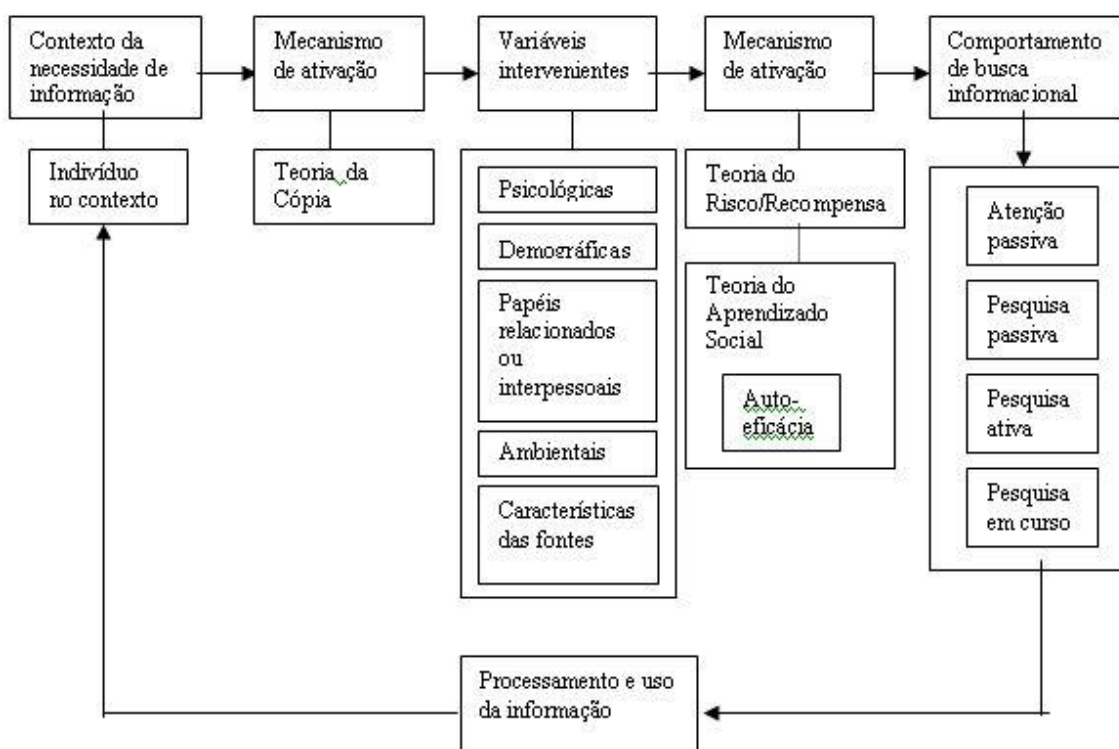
Contexto da necessidade de informação

Indivíduo no contexto

Mecanismo de ativação

Teoria da Cópia

Variáveis intervenientes

Psicológicas

Demográficas

Papéis relacionados ou interpessoais

Ambientais

Características das fontes

Mecanismo de ativação

Teoria do Risco/Recompensa

Teoria do Aprendizado Social

Auto-eficácia

Comportamento de busca informacional

Atenção passiva

Pesquisa passiva

Pesquisa ativa

Pesquisa em curso

Processamento e uso da informação